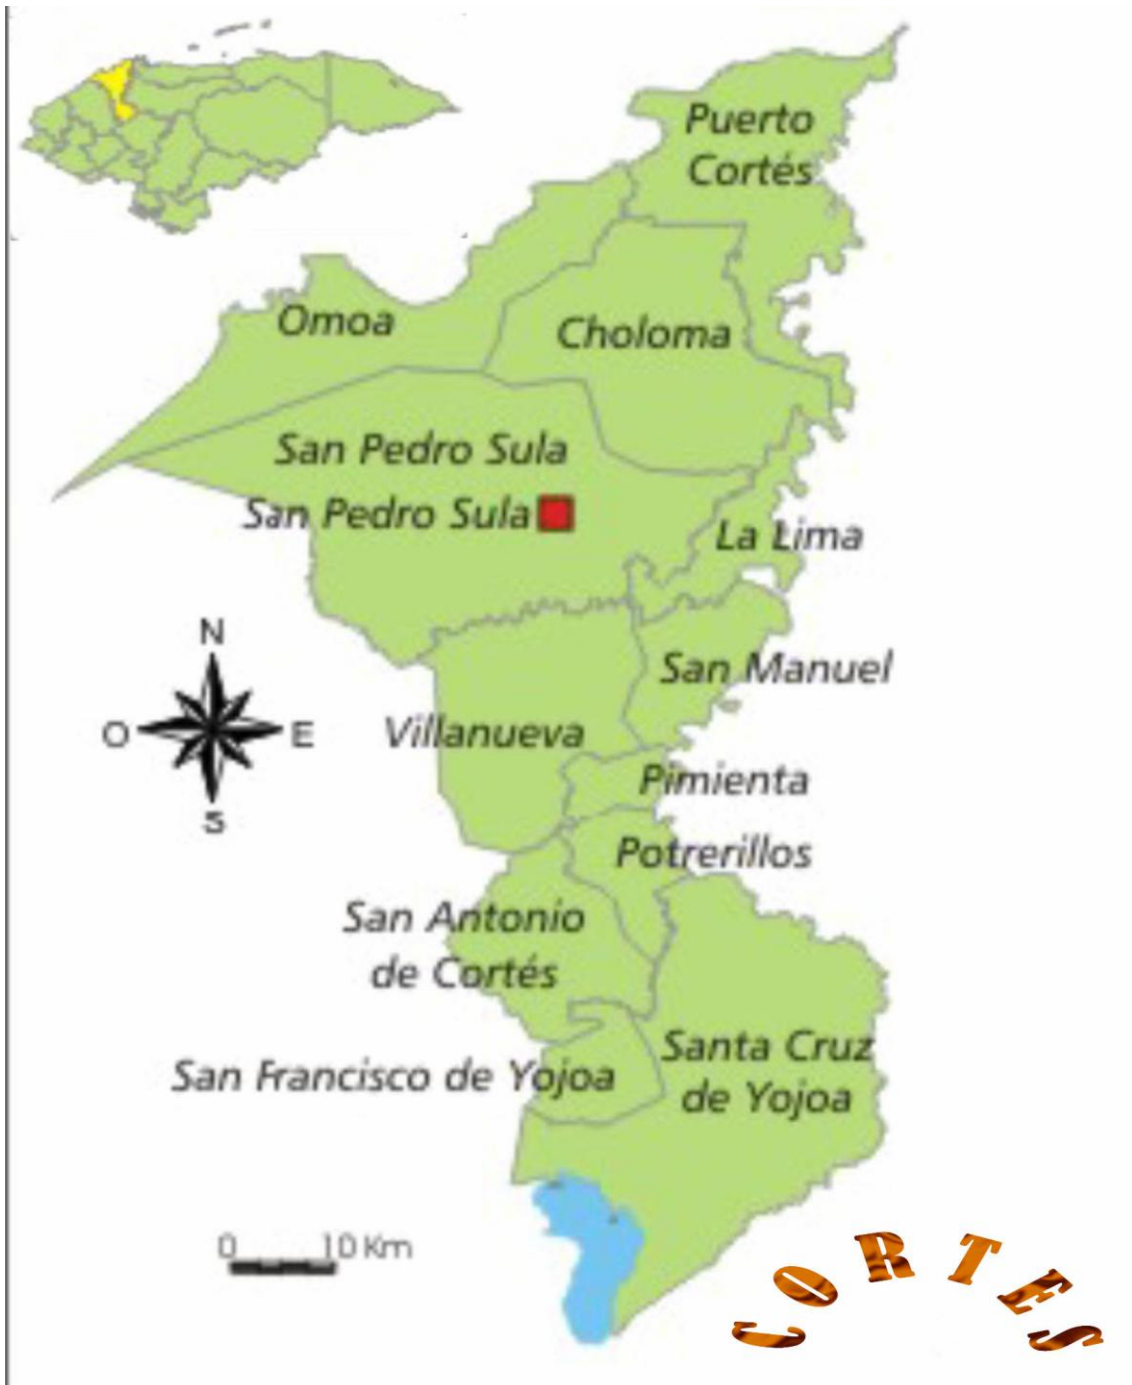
Puerto Cortés

Omoa

Choloma

San Pedro Sula

San Pedro Sula

La Lima

N

O

E

S

San Manuel

Villanueva

Pimienta

Potrerillos

San Antonio de Cortés

San Francisco de Yojoa

Santa Cruz de Yojoa

0 10 Km

CORTES